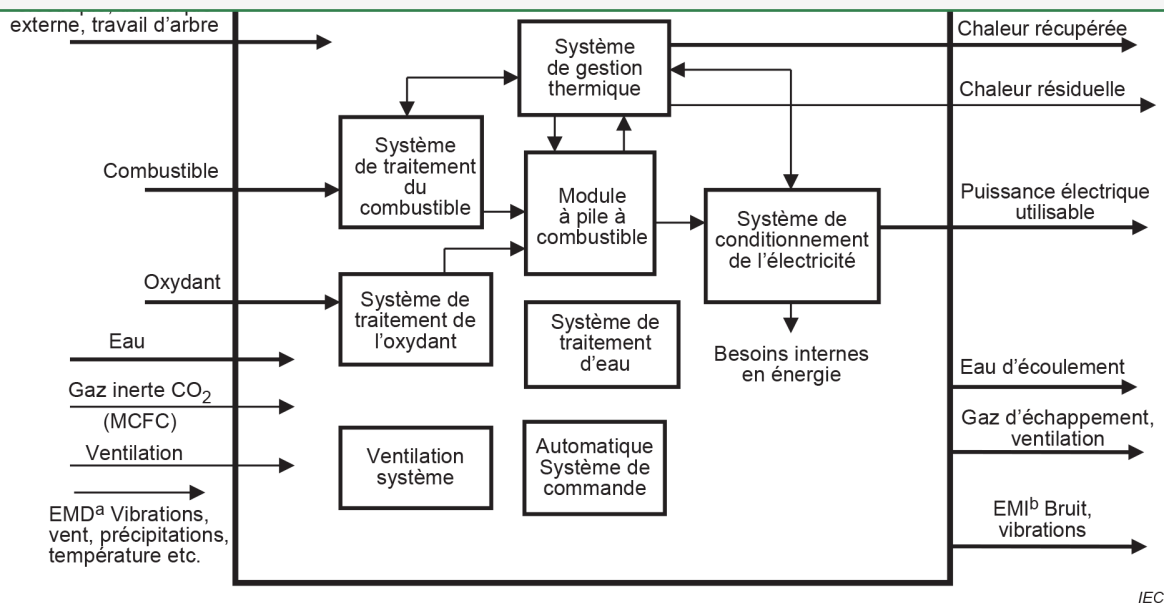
externe, travail d'arbre

Combustible

Oxydant

Eau

Gaz inerte $CO_2$ (MCFC)

Ventilation

EMD$^a$ Vibrations, vent, précipitations, température etc.

Système de gestion thermique

Système de traitement du combustible

Module à pile à combustible

Système de conditionnement de l'électricité

Système de traitement de l'oxydant

Système de traitement d'eau

Besoins internes en énergie

Ventilation système

Automatique Système de commande

Chaleur récupérée

Chaleur résiduelle

Puissance électrique utilisable

Eau d'écoulement

Gaz d'échappement, ventilation

EMI$^b$ Bruit, vibrations

IEC